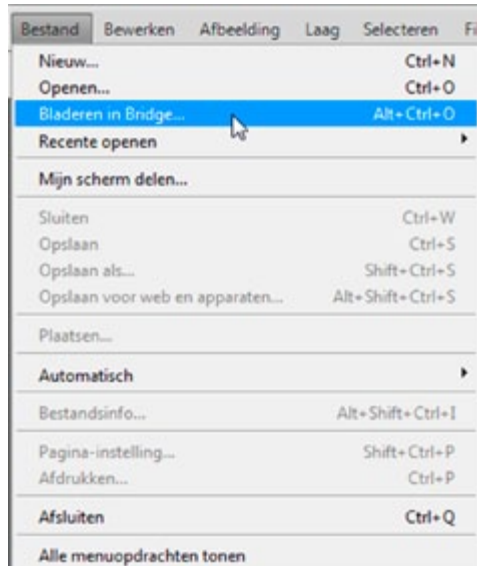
Bestand Bewerken Afbeelding Laag Selecteren Fi

Nieuw... Ctrl+N
Openen... Ctrl+O
Bladeren in Bridge... Alt+Ctrl+O
Recente openen

Mijn scherm delen...

Sluiten Ctrl+W
Opslaan Ctrl+S
Opslaan als... Shift+Ctrl+S
Opslaan voor web en apparaten... Alt+Shift+Ctrl+S

Plaatsen...

Automatisch

Bestandsinfo... Alt+Shift+Ctrl+I

Pagina-instelling... Shift+Ctrl+P
Afdrukken... Ctrl+P

Afsluiten Ctrl+Q

Alle menuopdrachten tonen